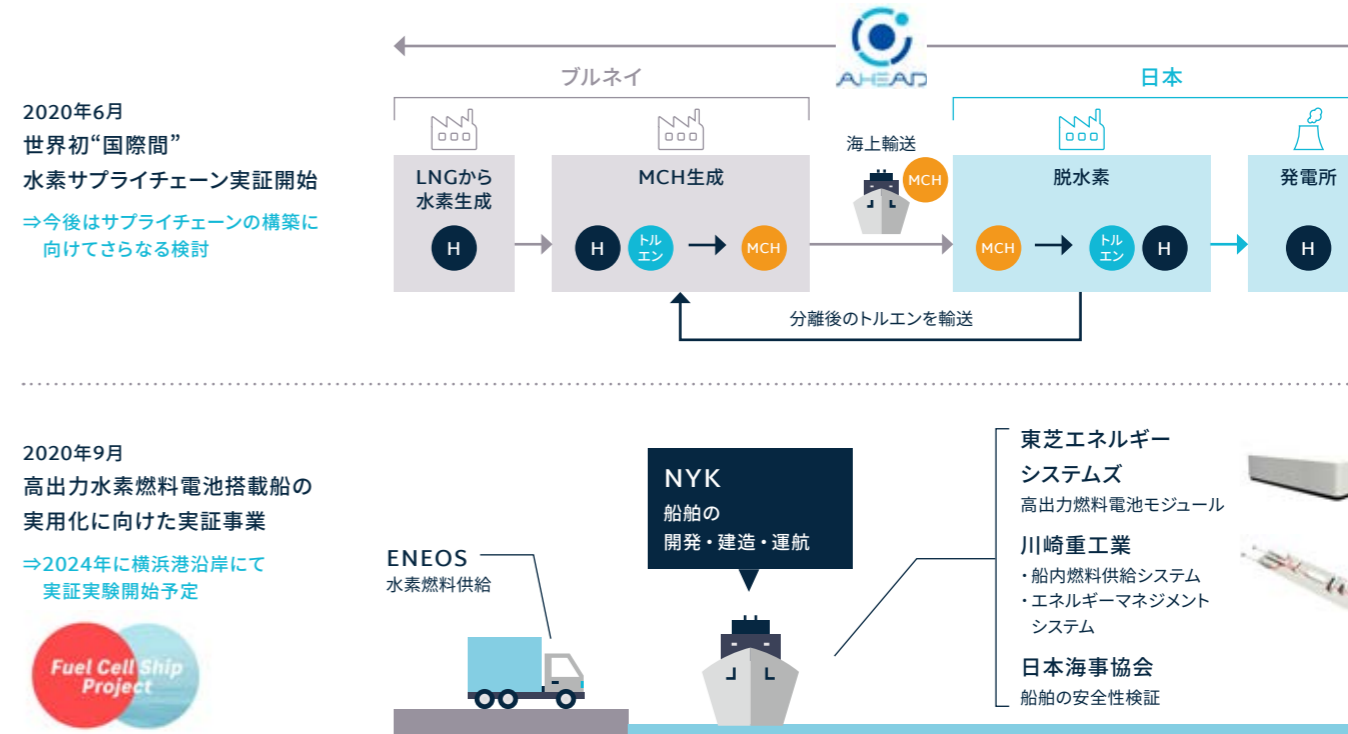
2020年6月
世界初"国際間"
水素サプライチェーン実証開始
⇒今後はサプライチェーンの構築に向けてさらなる検討

AHEAD

ブルネイ

日本

LNGから水素生成

H

MCH生成

H

トルエン

MCH

海上輸送

MCH

脱水素

MCH

トルエン

H

発電所

H

分離後のトルエンを輸送

2020年9月
高出力水素燃料電池搭載船の実用化に向けた実証事業
⇒2024年に横浜港沿岸にて実証実験開始予定

Fuel Cell Ship Project

ENEOS
水素燃料供給

NYK
船舶の
開発・建造・運航

東芝エネルギーシステムズ
高出力燃料電池モジュール

川崎重工業
・船内燃料供給システム
・エネルギーマネジメントシステム

日本海事協会
船舶の安全性検証